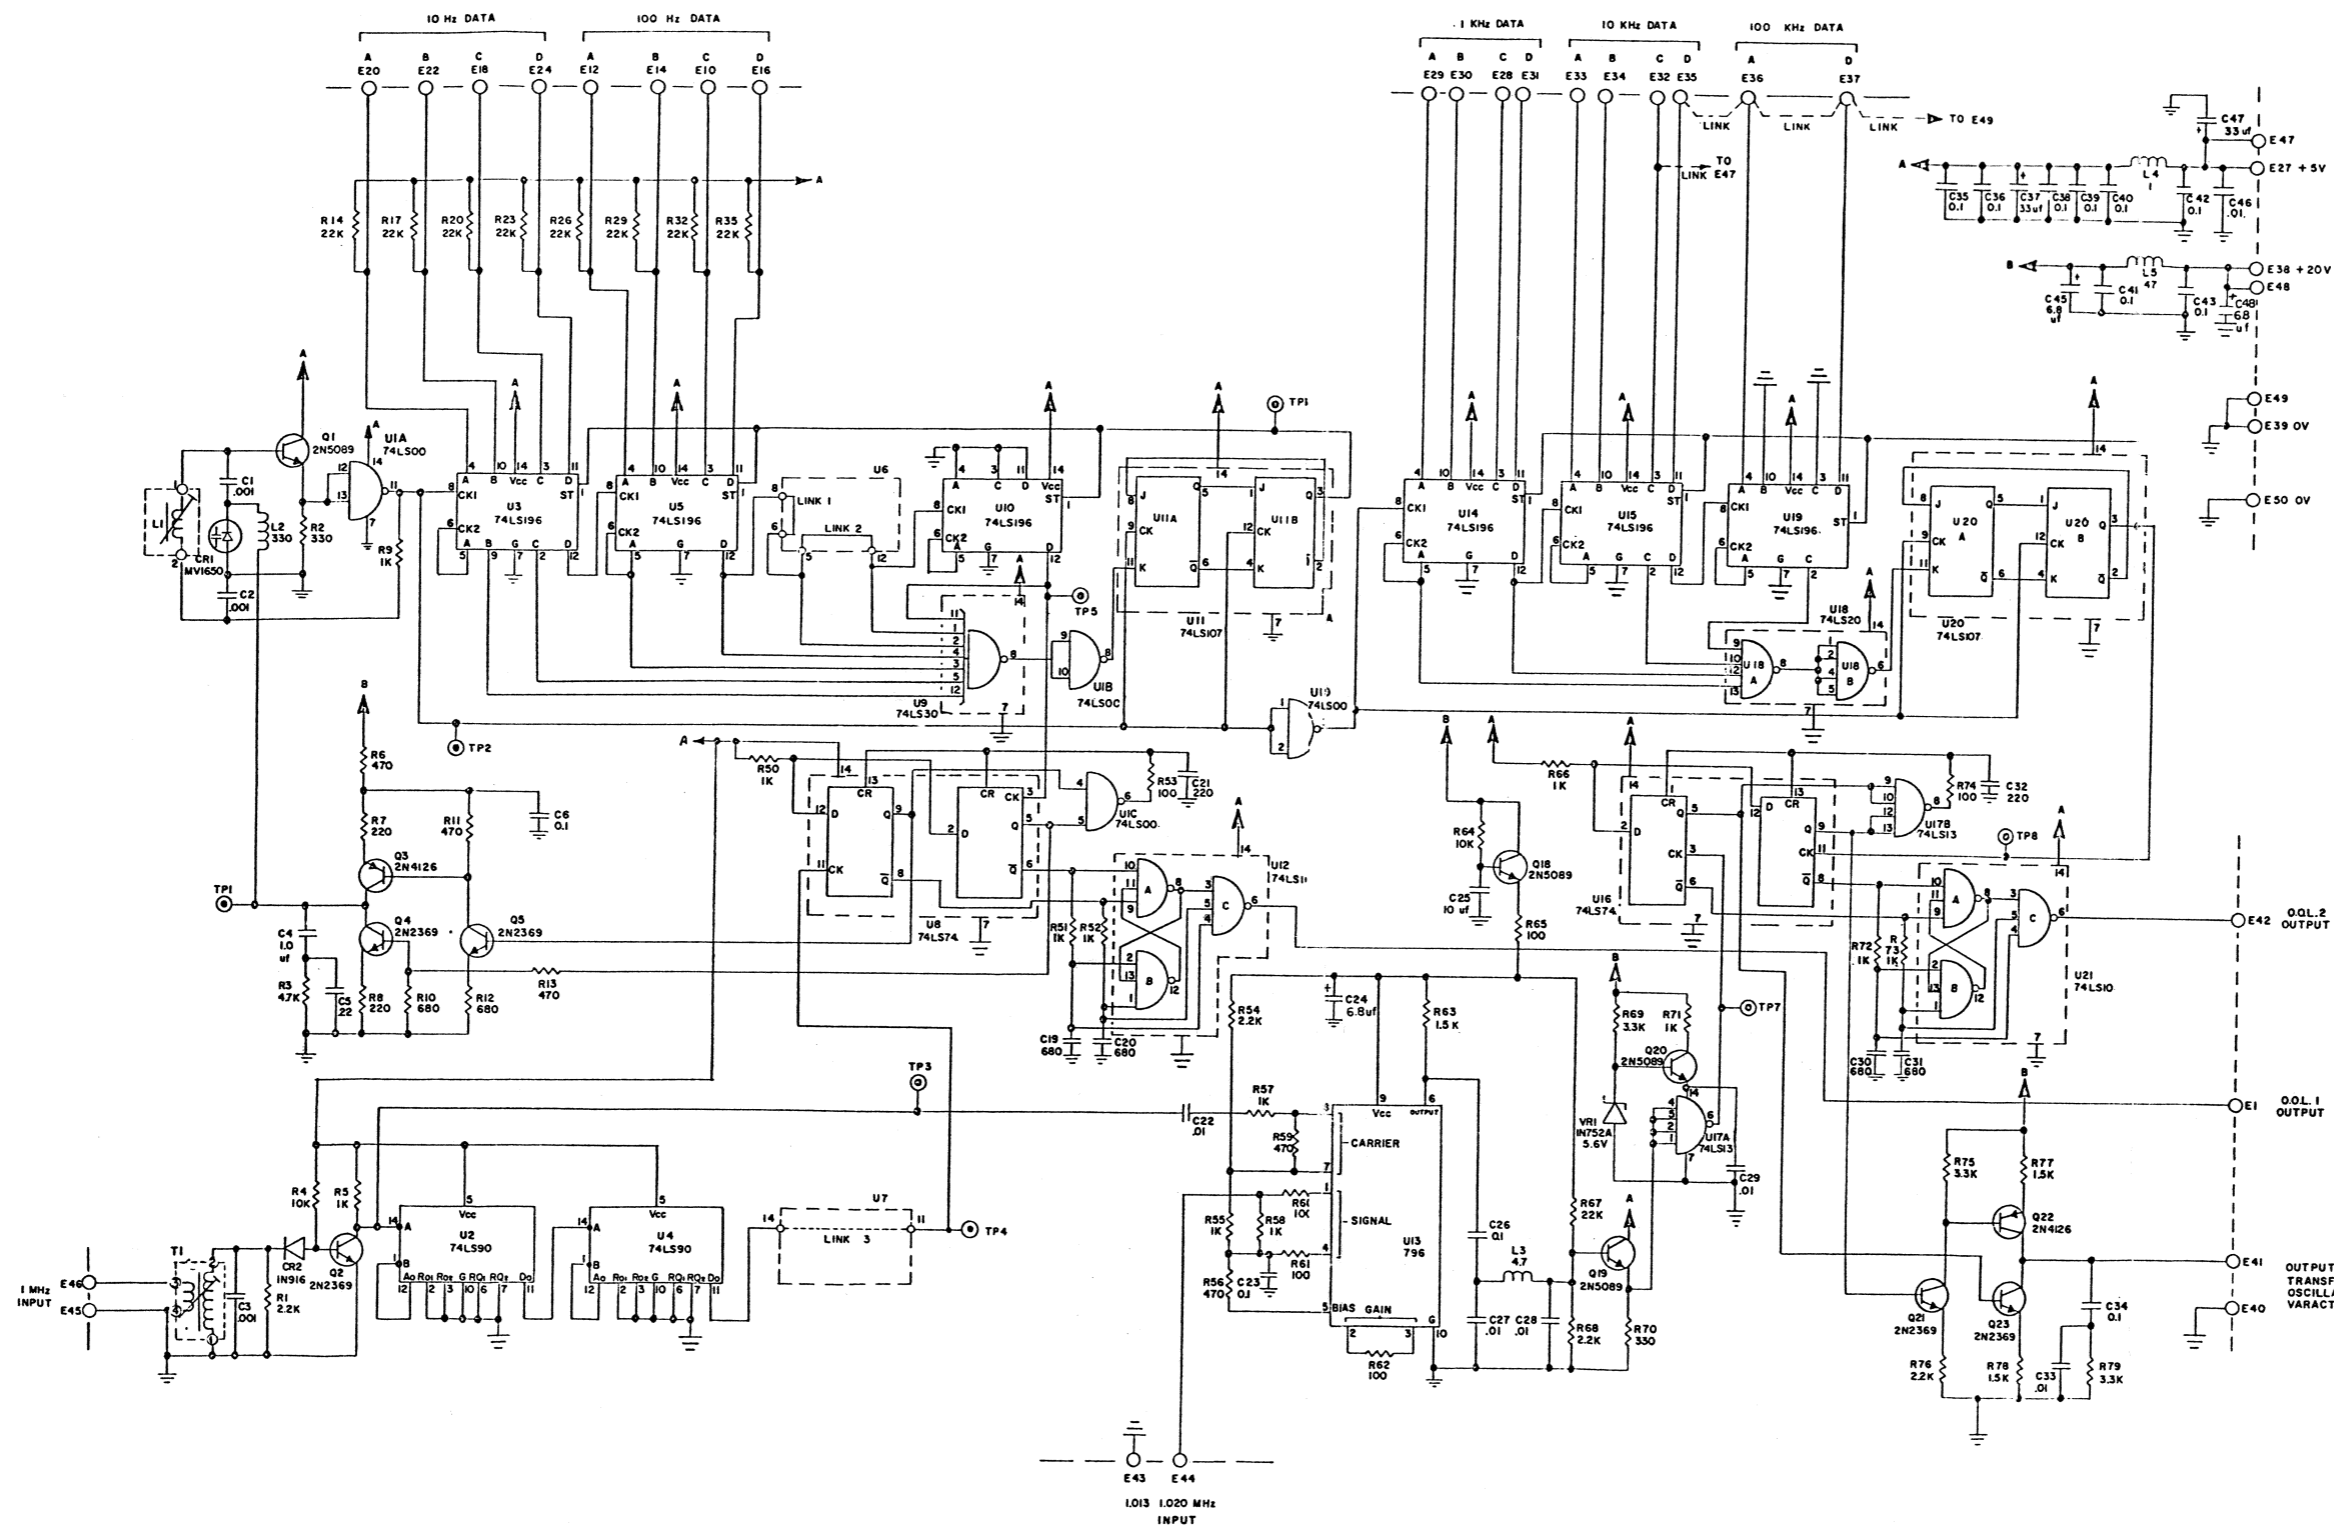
10 Hz DATA
100 Hz DATA
A B C D A B C D
E20 E22 E18 E24 E12 E14 E10 E16
R14 22K R17 22K R20 22K R23 22K R26 22K R29 22K R32 22K R35 22K
A

1 KHz DATA
10 KHz DATA
100 KHz DATA
A B C D A B C D A D
E29 E30 E28 E31 E33 E34 E32 E35 E36 E37
LINK LINK LINK TO E49
TO E47
LINK

C47 33uf E47
A C35 0.1 C36 0.1 C37 33uf C38 0.1 C39 0.1 C40 0.1 L4 C42 0.1 C46 .01 E27 +5V
B C45 6.8 uf C41 0.1 L5 47 C43 0.1 C48 68 uf E38 +20V E48
E49 E39 0V E50 0V

Q1 2N5089 U1A 74LS00 C1 .001 L1 CR1 MV1650 L2 330 R2 330 C2 .001 R9 1K
U3 74LS196 U5 74LS196 U6 LINK 1 LINK 2 U10 74LS196 U11A U11B U11 74LS107 TP1
U9 74LS30 U1B 74LS00 TP5 U19 74LS00 TP2
U14 74LS196 U15 74LS196 U19 74LS196 U20 A U20 B U20 74LS107 U18 74LS20 U18 A U18 B
CK1 CK2 ST Vcc J K CK Q

R6 470 R7 220 R11 470 C6 0.1 Q3 2N4126 TP1 Q4 2N2369 Q5 2N2369 C4 1.0 uf R3 4.7K C5 .22 R8 220 R10 680 R12 680 R13 470
A R50 1K U8 74LS74 CR D CK Q U1C 74LS00 R53 100 C21 220 U12 74LS10 R51 1K R52 1K C19 680 C20 680
R64 10K C25 10 uf Q18 2N5089 R65 100 R66 1K U16 74LS74 U17B 74LS13 R74 100 C32 220 TP8 U21 74LS10 R72 1K R73 1K C30 680 C31 680
E42 O.O.L.2 OUTPUT
E1 O.O.L.1 OUTPUT
TP3 C22 .01 R57 1K R59 470 CARRIER SIGNAL R60 10K R58 1K R55 1K R61 100 R56 470 C23 0.1 BIAS GAIN R62 100 U13 796 Vcc OUTPUT
R54 2.2K C24 6.8uf R63 1.5K C26 0.1 L3 4.7 C27 .01 C28 .01
R69 3.3K R71 1K Q20 2N5089 TP7 VR1 1N752A 5.6V U17A 74LS13 C29 .01 R67 22K Q19 2N5089 R68 2.2K R70 330
R75 3.3K R77 1.5K Q22 2N4126 Q21 2N2369 Q23 2N2369 C34 0.1 R76 2.2K R78 1.5K C33 .01 R79 3.3K
E41 OUTPUT TRANSF OSCILLA VARACT
E40
R4 10K R5 1K U2 74LS90 U4 74LS90 U7 LINK 3 TP4
1 MHz INPUT E46 E45 T1 CR2 1N916 C3 .001 R1 2.2K Q2 2N2369
E43 E44
1.013 1.020 MHz INPUT